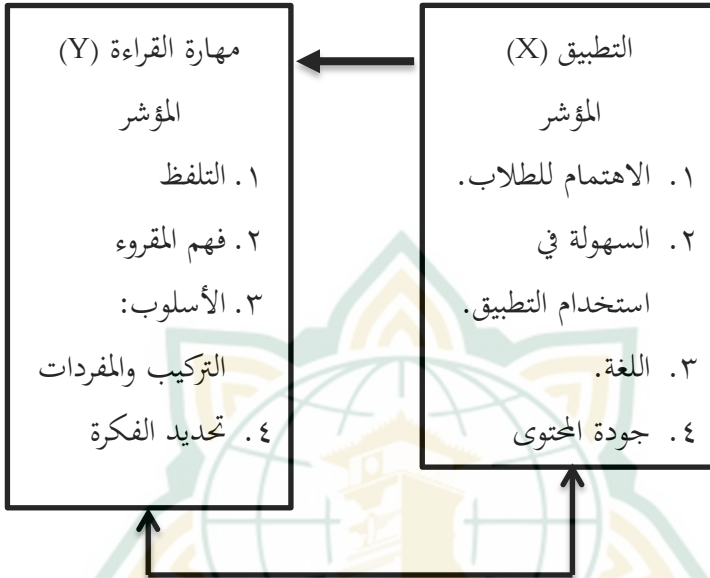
التطبيق (X)

المؤشر

١. الاهتمام للطلاب.

٢. السهولة في استخدام التطبيق.

٣. اللغة.

٤. جودة المحتوى

مهارة القراءة (Y)

المؤشر

١. التلفظ

٢. فهم المقروء

٣. الأسلوب: التركيب والمفردات

٤. تحديد الفكرة